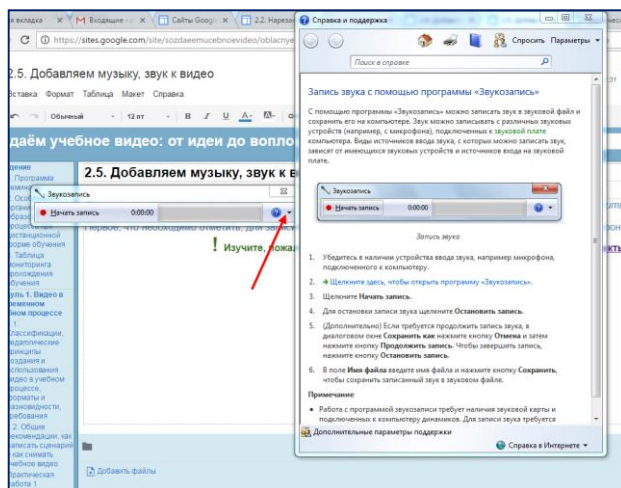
я вкладка | Входящие - | Сайты Google | 2.2. Нарезк

C | https://sites.google.com/site/sozdaemucebnoevideo/oblacnye

2.5. Добавляем музыку, звук к видео

Вставка Формат Таблица Макет Справка

Обычный | 12 пт | B I U A

даём учебное видео: от идеи до вопло

дение
Программа
Осо
отани
образ
дистанционной
форме обучения
Таблица
мониторинга
прохождения
обучения
уль 1. Видео в
ременном
ном процессе
Классификации,
дагогические
принципы
создания и
использования
видео в учебном
процессе,
форматы и
разновидности,
требования
2. Общие
рекомендации, как
записать сценарий
как снимать
учебное видео.
Практическая
работа 1

2.5. Добавляем музыку, звук к в

Звукозапись

Начать запись 0:00:00

Первое, что необходимо отметить, для заг

! Изучите, пожал

Добавить файлы

Справка и поддержка

Спросить Параметры

Поиск в справке

Запись звука с помощью программы «Звукозапись»

С помощью программы «Звукозапись» можно записать звук в звуковой файл и сохранить его на компьютере. Звук можно записывать с различных звуковых устройств (например, с микрофона), подключенных к звуковой плате компьютера. Виды источников ввода звука, с которых можно записать звук, зависят от имеющихся звуковых устройств и источников входа на звуковой плате.

Звукозапись

Начать запись 0:00:00

Запись звука

1. Убедитесь в наличии устройства ввода звука, например микрофона, подключенного к компьютеру.

2. Щелкните здесь, чтобы открыть программу «Звукозапись».

3. Щелкните Начать запись.

4. Для остановки записи звука щелкните Остановить запись.

5. (Дополнительно) Если требуется продолжить запись звука, в диалоговом окне Сохранить как нажмите кнопку Отмена и затем нажмите кнопку Продолжить запись. Чтобы завершить запись, нажмите кнопку Остановить запись.

6. В поле Имя файла введите имя файла и нажмите кнопку Сохранить, чтобы сохранить записанный звук в звуковом файле.

Примечание

• Работа с программой звукозаписи требует наличия звуковой карты и подключенных к компьютеру динамиков. Для записи звука требуется

Дополнительные параметры поддержки

Справка в Интернете